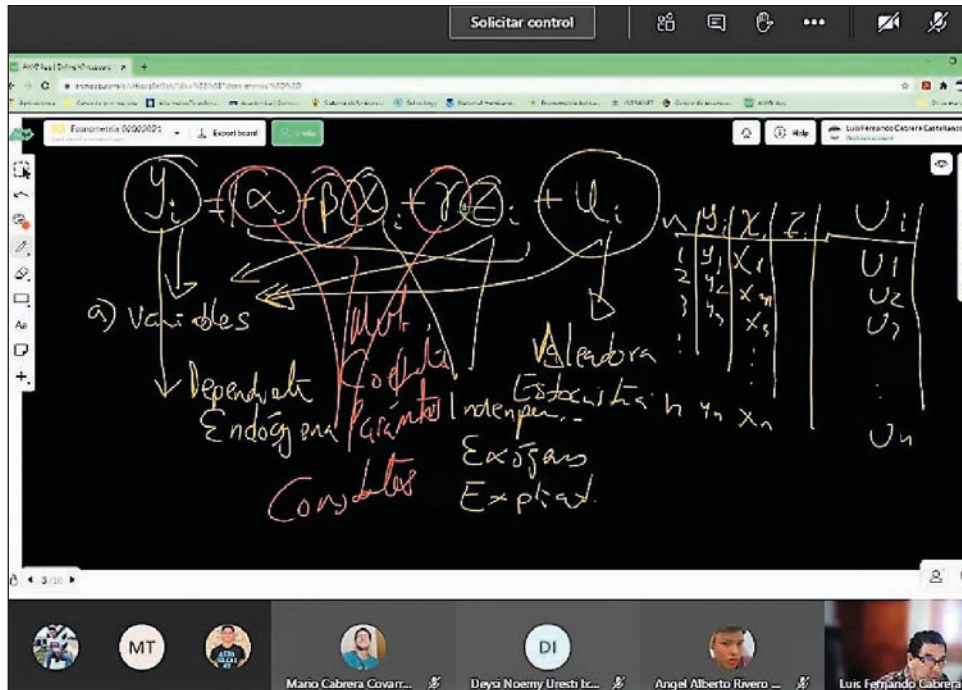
Solicitar control

Econometría 00000021
Export board
Help
Luis Fernando Cabrera Castellanos

$y_i = \alpha + \beta x_i + \gamma z_i + u_i$

| n | $y_i$ | $x_i$ | $z_i$ | $U_i$ |
|---|---|---|---|---|
| 1 | $y_1$ | $x_1$ | | $U_1$ |
| 2 | $y_2$ | $x_2$ | | $U_2$ |
| 3 | $y_3$ | $x_3$ | | $U_3$ |
| | | | | $U_n$ |

a) Variables
Dependiente
Endógena
Parámetros
Coeficientes
Constantes
Independiente
Exógenas
Explicativa
Aleatoria
Estocástica
$y_n$ $x_n$

3/10

MT
Mario Cabrera Covarr...
DI
Deysi Noemy Uresti Ic...
Angel Alberto Rivero ...
Luis Fernando Cabrera